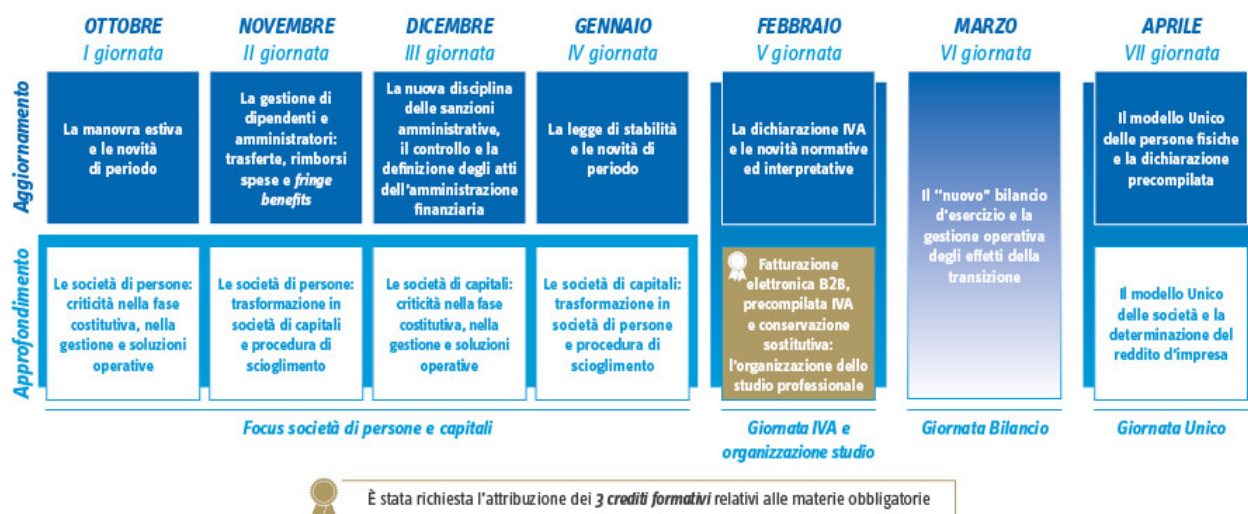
OTTOBRE
I giornata

NOVEMBRE
II giornata

DICEMBRE
III giornata

GENNAIO
IV giornata

FEBBRAIO
V giornata

MARZO
VI giornata

APRILE
VII giornata

Aggiornamento

La manovra estiva e le novità di periodo

La gestione di dipendenti e amministratori: trasferte, rimborsi spese e *fringe benefits*

La nuova disciplina delle sanzioni amministrative, il controllo e la definizione degli atti dell'amministrazione finanziaria

La legge di stabilità e le novità di periodo

La dichiarazione IVA e le novità normative ed interpretative

Il "nuovo" bilancio d'esercizio e la gestione operativa degli effetti della transizione

Il modello Unico delle persone fisiche e la dichiarazione precompilata

Approfondimento

Le società di persone: criticità nella fase costitutiva, nella gestione e soluzioni operative

Le società di persone: trasformazione in società di capitali e procedura di scioglimento

Le società di capitali: criticità nella fase costitutiva, nella gestione e soluzioni operative

Le società di capitali: trasformazione in società di persone e procedura di scioglimento

Fatturazione elettronica B2B, precompilata IVA e conservazione sostitutiva: l'organizzazione dello studio professionale

Il modello Unico delle società e la determinazione del reddito d'impresa

Focus società di persone e capitali

Giornata IVA e organizzazione studio

Giornata Bilancio

Giornata Unico

È stata richiesta l'attribuzione dei ***3 crediti formativi*** relativi alle materie obbligatorie